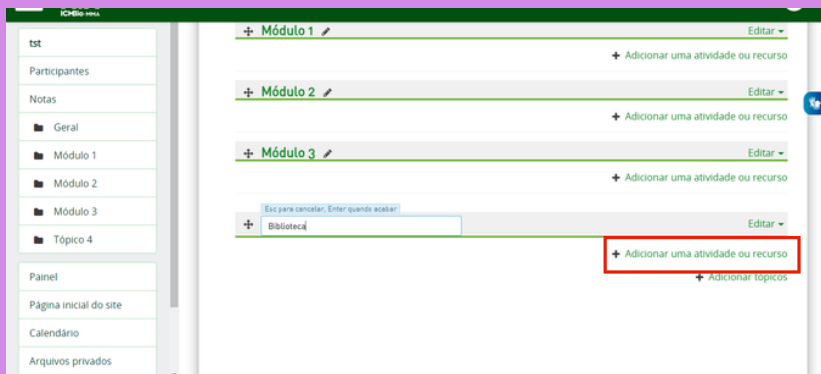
ICMBio MMA

tst
Participantes
Notas
Geral
Módulo 1
Módulo 2
Módulo 3
Tópico 4

Painel
Página inicial do site
Calendário
Arquivos privados

Módulo 1
Editar
Adicionar uma atividade ou recurso

Módulo 2
Editar
Adicionar uma atividade ou recurso

Módulo 3
Editar
Adicionar uma atividade ou recurso

Esc para cancelar, Enter quando acabar
Biblioteca
Editar
Adicionar uma atividade ou recurso
Adicionar tópicos